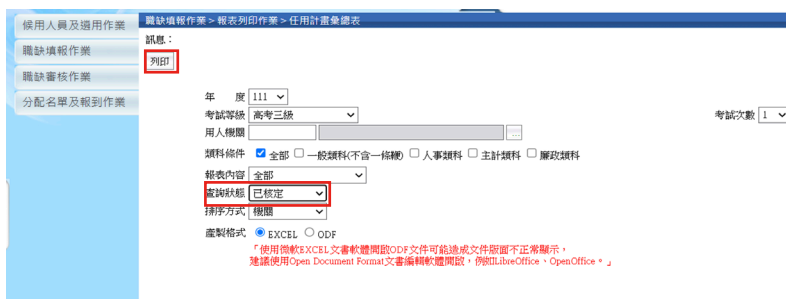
候用人員及遴用作業
職缺填報作業
職缺審核作業
分配名單及報到作業

職缺填報作業 > 報表列印作業 > 任用計畫彙總表

訊息：

列印

年　度 111
考試等級 高考三級
考試次數 1
用人機關
類科條件 ☑ 全部 ☐ 一般類科(不含一條鞭) ☐ 人事類科 ☐ 主計類科 ☐ 廉政類科
報表內容 全部
查詢狀態 已核定
排序方式 機關
產製格式 ◉ EXCEL ○ ODF
「使用微軟EXCEL文書軟體開啟ODF文件可能造成文件版面不正常顯示，建議使用Open Document Format文書編輯軟體開啟，例如LibreOffice、OpenOffice。」